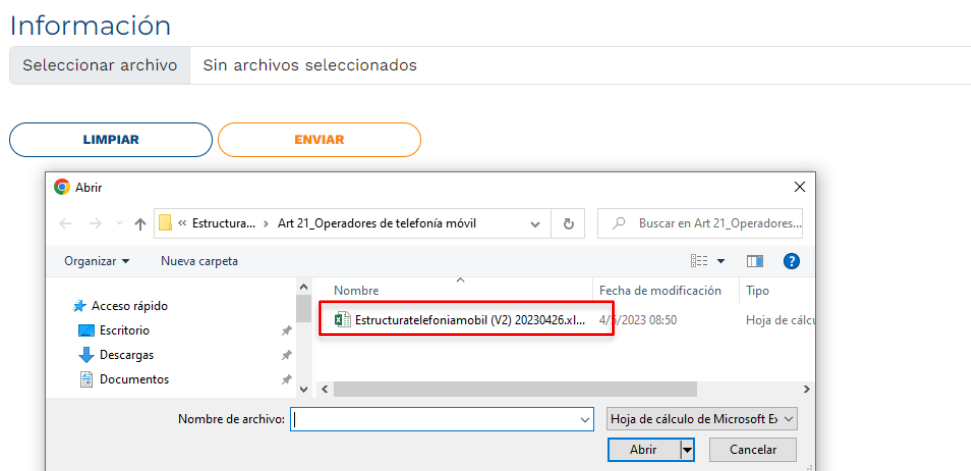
Información

Seleccionar archivo Sin archivos seleccionados

LIMPIAR ENVIAR

Abrir

« Estructura... › Art 21_Operadores de telefonía móvil

Buscar en Art 21_Operadores...

Organizar ▾ Nueva carpeta

Acceso rápido
Escritorio
Descargas
Documentos

| Nombre | Fecha de modificación | Tipo |
|---|---|---|
| Estructuratelefoniamobil (V2) 20230426.xl... | 4/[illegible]/2023 08:50 | Hoja de cálcu |

Nombre de archivo:

Hoja de cálculo de Microsoft E

Abrir Cancelar